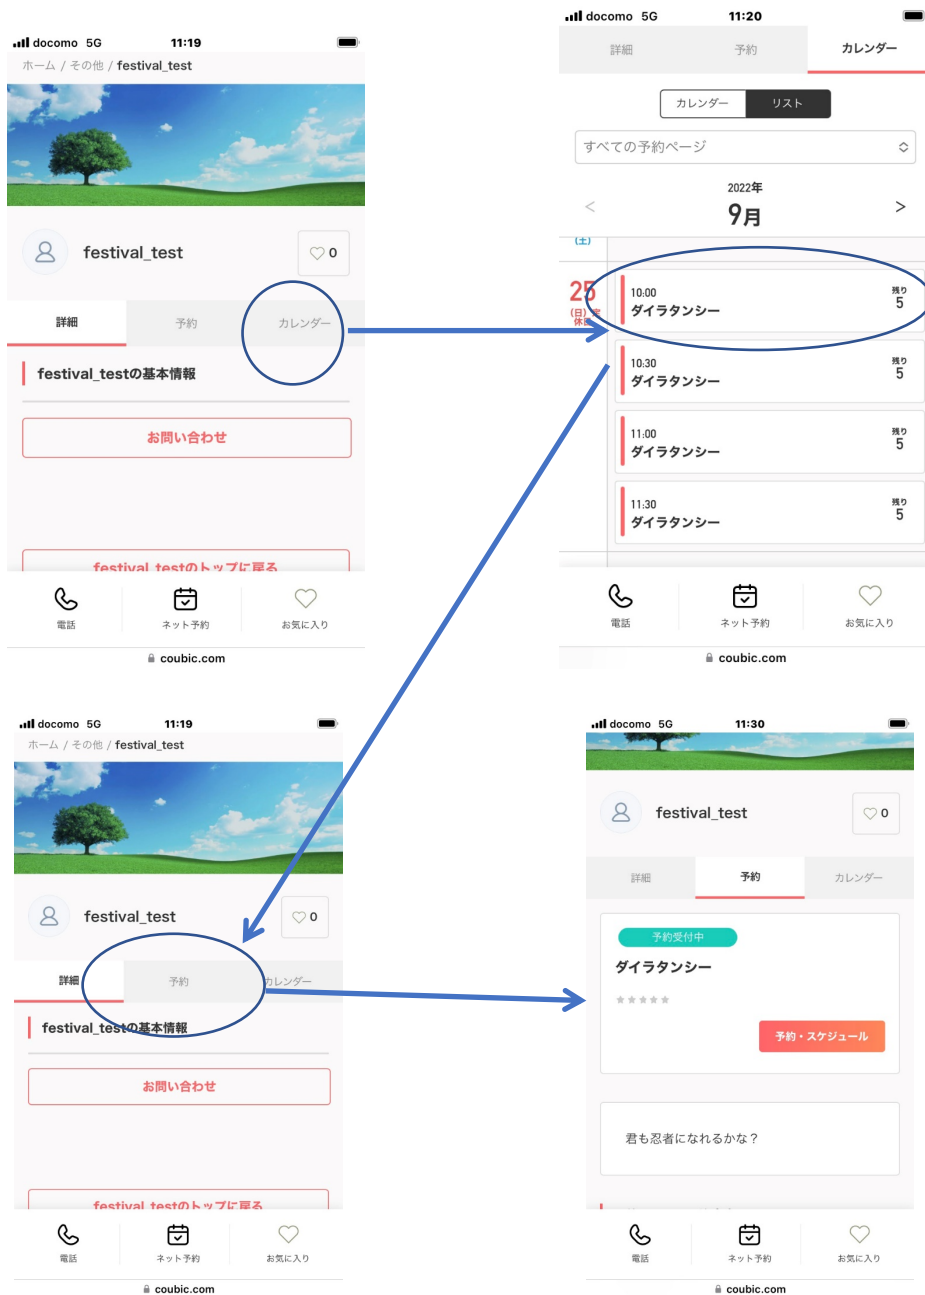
docomo 5G 11:19
ホーム / その他 / festival_test

festival_test
0

詳細 予約 カレンダー

festival_testの基本情報

お問い合わせ

festival_testのトップに戻る

電話 ネット予約 お気に入り

coubic.com

docomo 5G 11:20
詳細 予約 カレンダー

カレンダー リスト

すべての予約ページ

2022年
9月
< >

(土)

25
(日)
休

10:00
ダイラタンシー
残り
5

10:30
ダイラタンシー
残り
5

11:00
ダイラタンシー
残り
5

11:30
ダイラタンシー
残り
5

電話 ネット予約 お気に入り

coubic.com

docomo 5G 11:19
ホーム / その他 / festival_test

festival_test
0

詳細 予約 カレンダー

festival_testの基本情報

お問い合わせ

festival_testのトップに戻る

電話 ネット予約 お気に入り

coubic.com

docomo 5G 11:30

festival_test
0

詳細 予約 カレンダー

予約受付中
ダイラタンシー

予約・スケジュール

君も忍者になれるかな？

電話 ネット予約 お気に入り

coubic.com